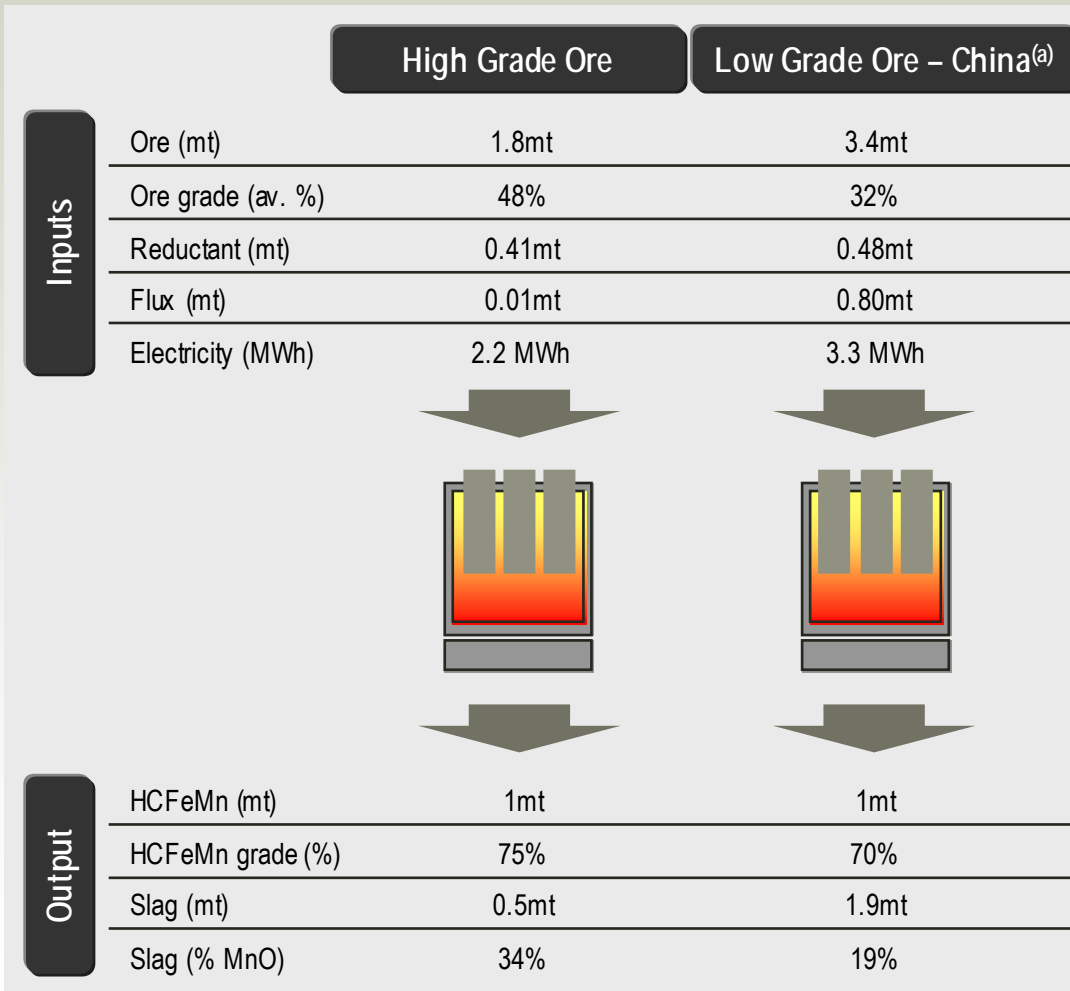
| | | High Grade Ore | Low Grade Ore – China$^{(a)}$ |
|---|---|---|---|
| Inputs | Ore (mt) | 1.8mt | 3.4mt |
| | Ore grade (av. %) | 48% | 32% |
| | Reductant (mt) | 0.41mt | 0.48mt |
| | Flux (mt) | 0.01mt | 0.80mt |
| | Electricity (MWh) | 2.2 MWh | 3.3 MWh |

| | | | |
|---|---|---|---|
| Output | HCFeMn (mt) | 1mt | 1mt |
| | HCFeMn grade (%) | 75% | 70% |
| | Slag (mt) | 0.5mt | 1.9mt |
| | Slag (% MnO) | 34% | 19% |